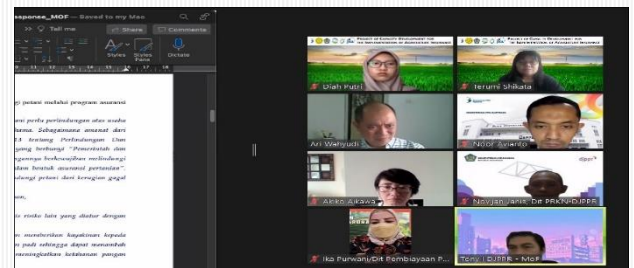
esponse_MOF — Saved to my Mac

Tell me

Share

Comments

Styles

Styles Pane

Dictate

gi petani melalui program asuransi

lani perlu perlindungan atas usaha lam. Sebagaimana amanat dari 13 tentang Perlindungan dan ragraf yang berbunyi "Pemerintah dan ngannya berkewajiban melindungi dalam bentuk asuransi pertanian". ndungi petani dari kerugian gagal

n,

n risiko lain yang diatur dengan

n memberikan kepastian kepada n padi sehingga dapat menambah ningkatkan ketahanan pangan

Diah Putri

Terumi Shikata

Ari Wahyudi

Noor Avianto

Akiko Aikawa

Novyan Jarla, Dit PRKN-DJPPR

Ika Purwani/Dit Pembiayaan P...

Tony | DJPPR - MoF